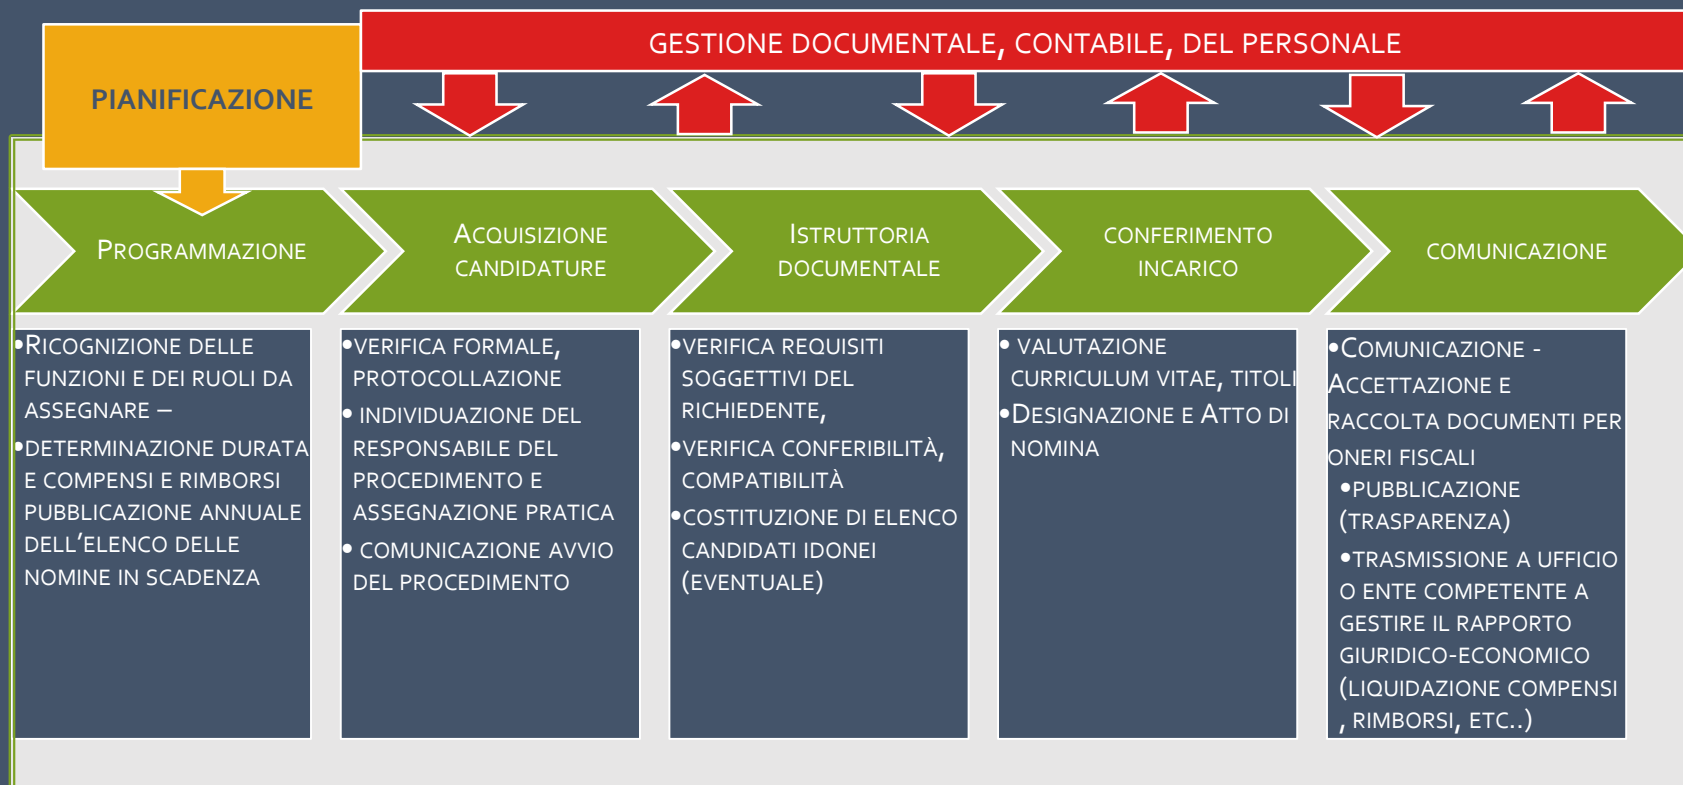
GESTIONE DOCUMENTALE, CONTABILE, DEL PERSONALE

PIANIFICAZIONE

PROGRAMMAZIONE

ACQUISIZIONE CANDIDATURE

ISTRUTTORIA DOCUMENTALE

CONFERIMENTO INCARICO

COMUNICAZIONE

•RICOGNIZIONE DELLE FUNZIONI E DEI RUOLI DA ASSEGNARE –
•DETERMINAZIONE DURATA E COMPENSI E RIMBORSI PUBBLICAZIONE ANNUALE DELL'ELENCO DELLE NOMINE IN SCADENZA

•VERIFICA FORMALE, PROTOCOLLAZIONE
• INDIVIDUAZIONE DEL RESPONSABILE DEL PROCEDIMENTO E ASSEGNAZIONE PRATICA
• COMUNICAZIONE AVVIO DEL PROCEDIMENTO

•VERIFICA REQUISITI SOGGETTIVI DEL RICHIEDENTE,
•VERIFICA CONFERIBILITÀ, COMPATIBILITÀ
•COSTITUZIONE DI ELENCO CANDIDATI IDONEI (EVENTUALE)

• VALUTAZIONE CURRICULUM VITAE, TITOLI
•DESIGNAZIONE E ATTO DI NOMINA

•COMUNICAZIONE - ACCETTAZIONE E RACCOLTA DOCUMENTI PER ONERI FISCALI
•PUBBLICAZIONE (TRASPARENZA)
•TRASMISSIONE A UFFICIO O ENTE COMPETENTE A GESTIRE IL RAPPORTO GIURIDICO-ECONOMICO (LIQUIDAZIONE COMPENSI , RIMBORSI, ETC..)